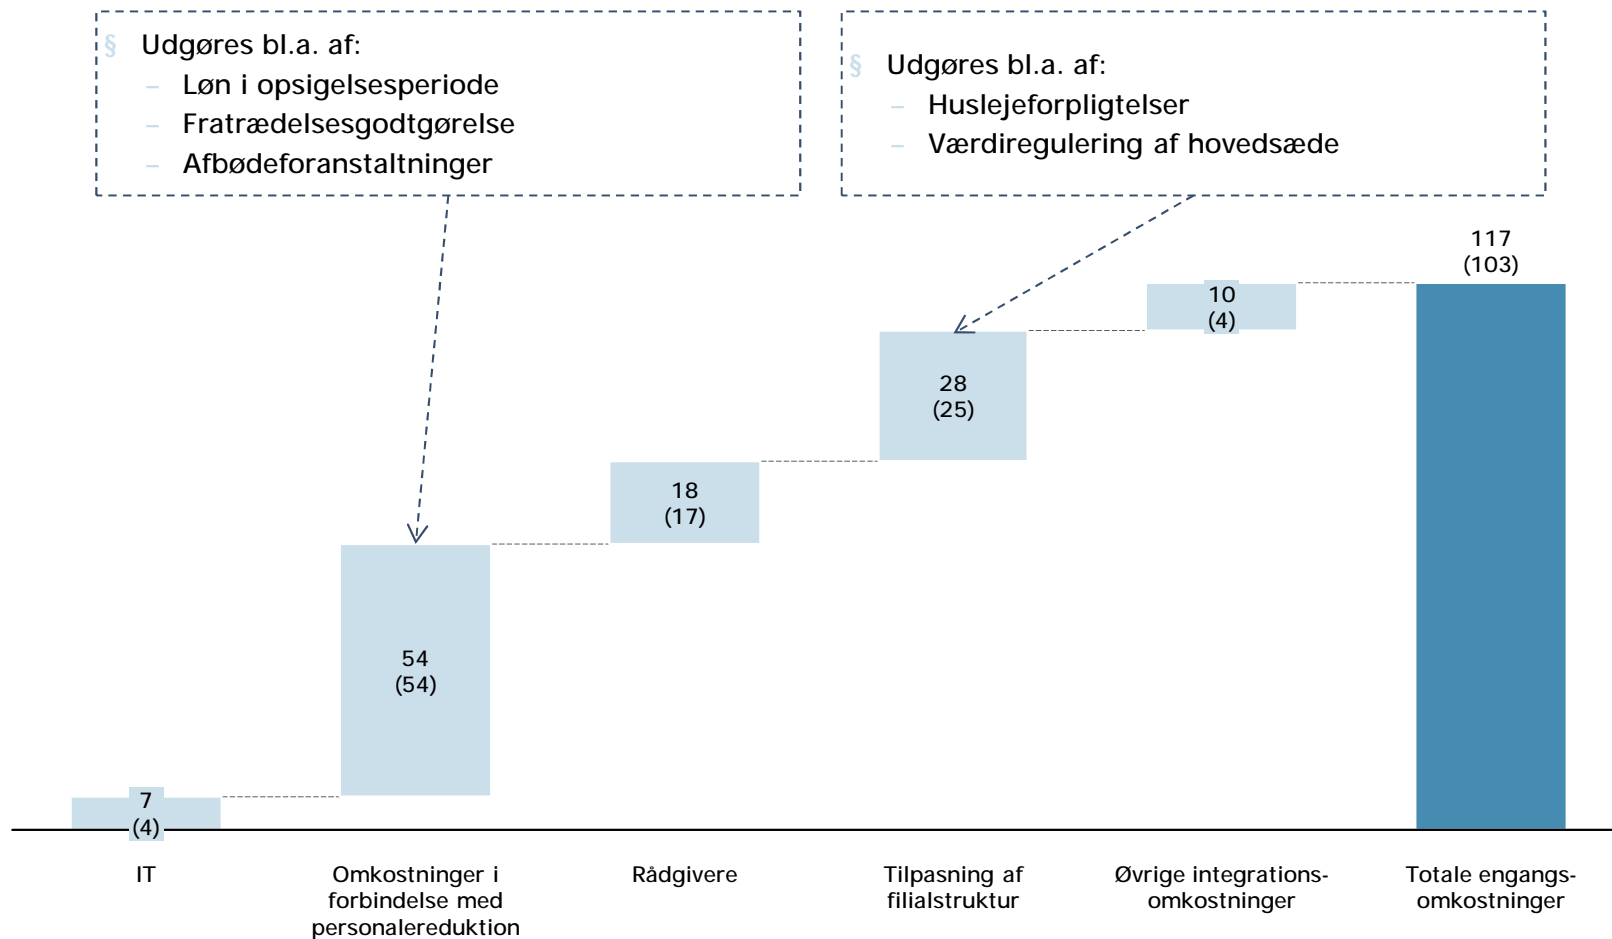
§ Udgøres bl.a. af:
– Løn i opsigelsesperiode
– Fratrædelsesgodtgørelse
– Afbødeforanstaltninger

§ Udgøres bl.a. af:
– Huslejeforpligtelser
– Værdiregulering af hovedsæde

117
(103)

10
(4)

28
(25)

18
(17)

54
(54)

7
(4)

IT

Omkostninger i forbindelse med personalereduktion

Rådgivere

Tilpasning af filialstruktur

Øvrige integrations-omkostninger

Totale engangs-omkostninger